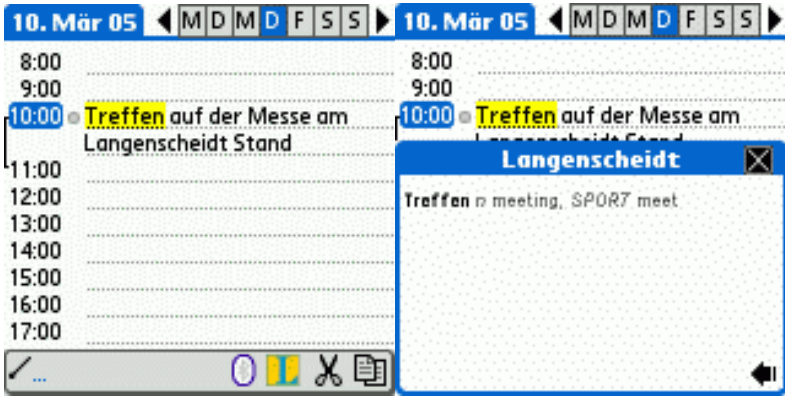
10. Mär 05 M D M D F S S

8:00
9:00
10:00 Treffen auf der Messe am Langenscheidt Stand
11:00
12:00
13:00
14:00
15:00
16:00
17:00

10. Mär 05 M D M D F S S

8:00
9:00
10:00 Treffen auf der Messe am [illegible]

Langenscheidt

Treffen n meeting, SPORT meet